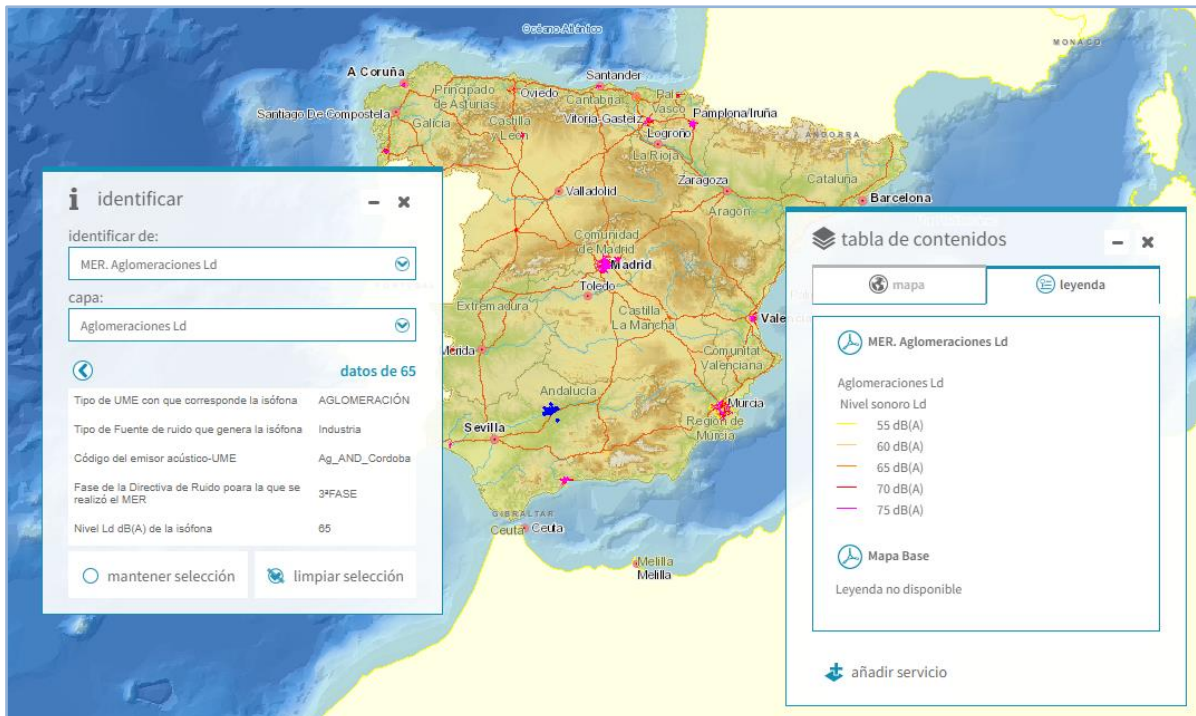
Océano Atlántico
MONACO
A Coruña
Santander
Principado de Asturias
Oviedo
Cantabria
Bilbao
País Vasco
Pamplona/Iruña
Santiago De Compostela
Galicia
Castilla y León
Vitoria-Gasteiz
Logroño
ANDORRA
La Rioja
Zaragoza
Cataluña
Valladolid
Barcelona
Aragón
Comunidad de Madrid
Madrid
Toledo
Extremadura
Castilla La Mancha
Valencia
Mérida
Comunitat Valenciana
Andalucía
Murcia
Sevilla
Región de Murcia
GIBRALTAR
Ceuta
Ceuta
Melilla
Melilla

identificar
identificar de:
MER. Aglomeraciones Ld
capa:
Aglomeraciones Ld
datos de 65

| Tipo de UME con que corresponde la isófona | AGLOMERACIÓN |
|---|---|
| Tipo de Fuente de ruido que genera la isófona | Industria |
| Código del emisor acústico-UME | Ag_AND_Cordoba |
| Fase de la Directiva de Ruido poara la que se realizó el MER | 3ªFASE |
| Nivel Ld dB(A) de la isófona | 65 |

mantener selección
limpiar selección

tabla de contenidos
mapa
leyenda
MER. Aglomeraciones Ld
Aglomeraciones Ld
Nivel sonoro Ld
55 dB(A)
60 dB(A)
65 dB(A)
70 dB(A)
75 dB(A)
Mapa Base
Leyenda no disponible
añadir servicio